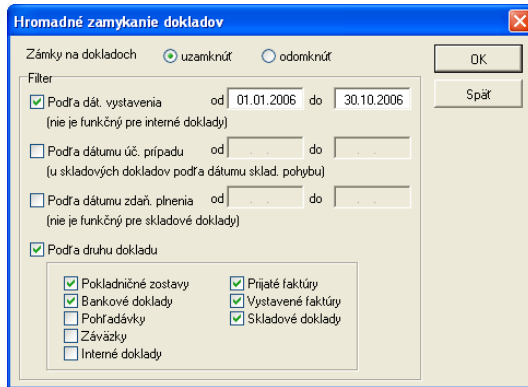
Hromadné zamykanie dokladov

Zámky na dokladoch
uzamknúť
odomknúť

OK
Späť

Filter
Podľa dát. vystavenia od 01.01.2006 do 30.10.2006
(nie je funkčný pre interné doklady)

Podľa dátumu úč. prípadu od . . do . .
(u skladových dokladov podľa dátumu sklad. pohybu)

Podľa dátumu zdaň. plnenia od . . do . .
(nie je funkčný pre skladové doklady)

Podľa druhu dokladu

Pokladničné zostavy
Bankové doklady
Pohľadávky
Záväzky
Interné doklady
Prijaté faktúry
Vystavené faktúry
Skladové doklady